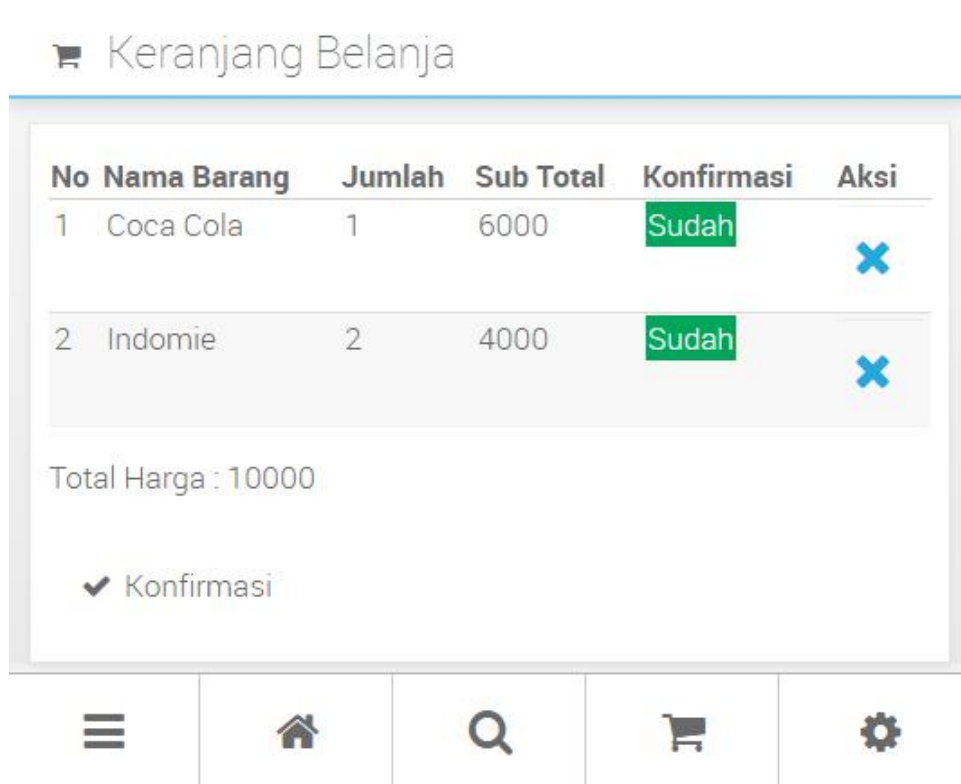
Keranjang Belanja

| No | Nama Barang | Jumlah | Sub Total | Konfirmasi | Aksi |
|---|---|---|---|---|---|
| 1 | Coca Cola | 1 | 6000 | Sudah | ✖ |
| 2 | Indomie | 2 | 4000 | Sudah | ✖ |

Total Harga : 10000

Konfirmasi